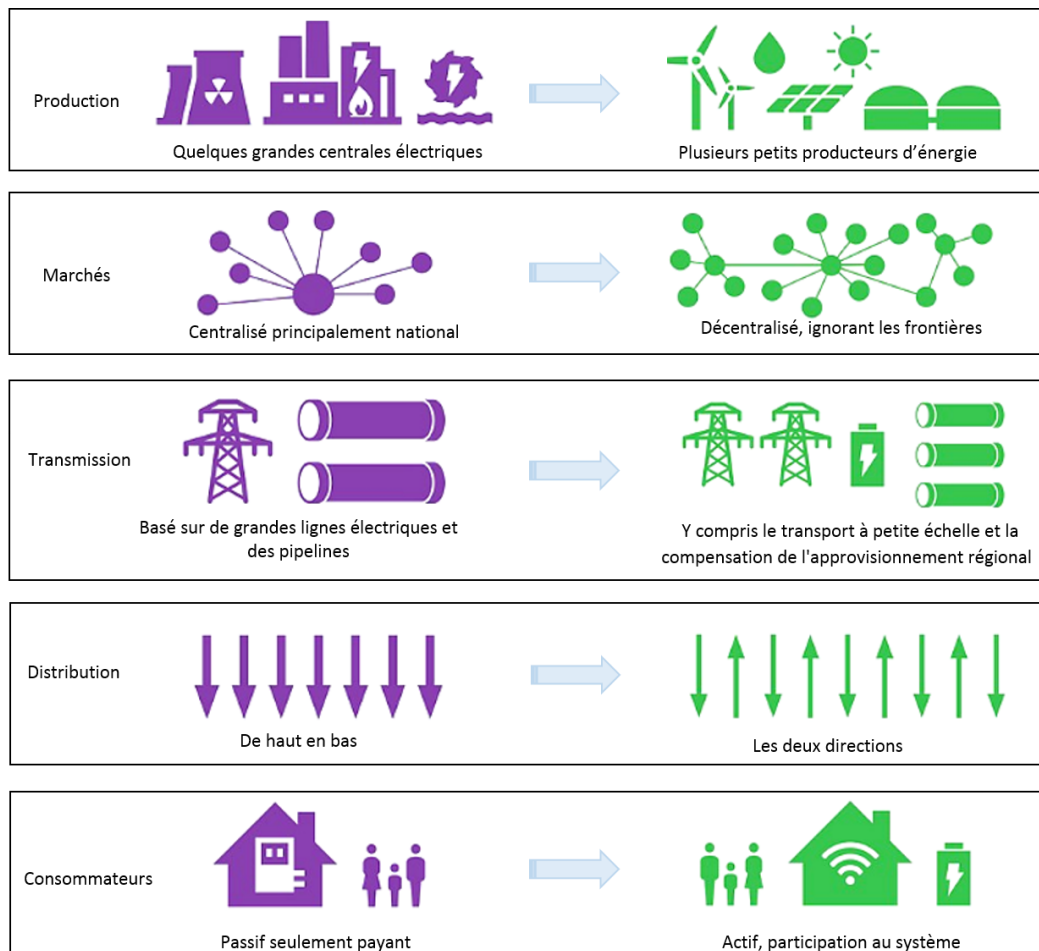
Production

Quelques grandes centrales électriques

Plusieurs petits producteurs d’énergie

Marchés

Centralisé principalement national

Décentralisé, ignorant les frontières

Transmission

Basé sur de grandes lignes électriques et des pipelines

Y compris le transport à petite échelle et la compensation de l'approvisionnement régional

Distribution

De haut en bas

Les deux directions

Consommateurs

Passif seulement payant

Actif, participation au système